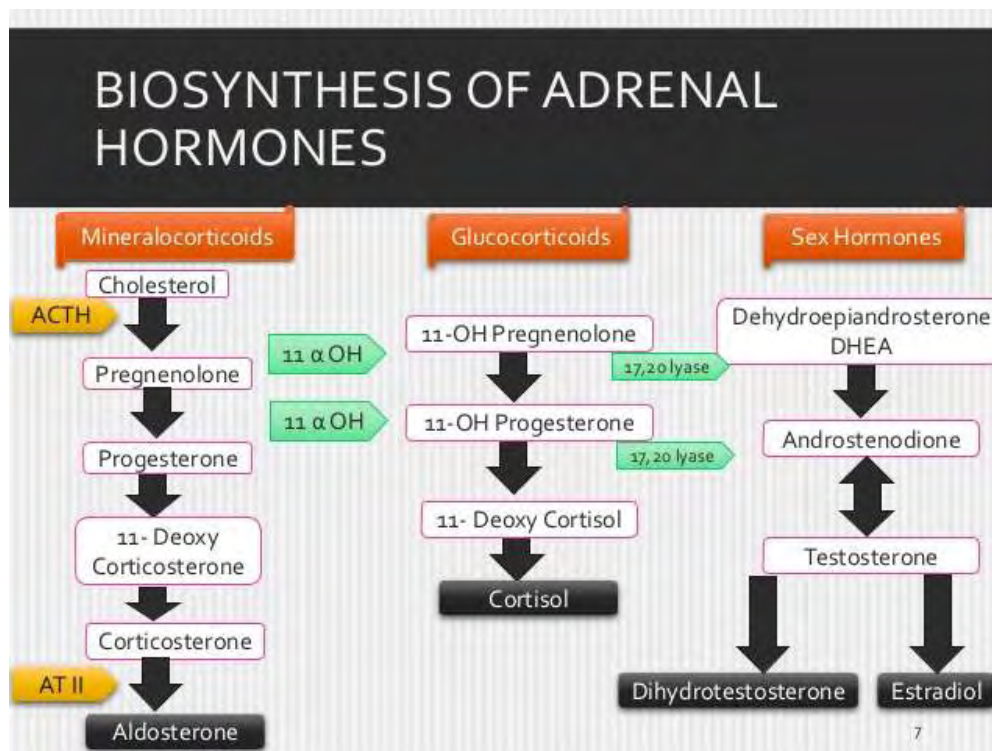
BIOSYNTHESIS OF ADRENAL HORMONES

Mineralocorticoids

Cholesterol

ACTH

Pregnenolone

Progesterone

11- Deoxy Corticosterone

Corticosterone

AT II

Aldosterone

$11\ \alpha$ OH

$11\ \alpha$ OH

Glucocorticoids

11-OH Pregnenolone

17,20 lyase

11-OH Progesterone

17, 20 lyase

11- Deoxy Cortisol

Cortisol

Sex Hormones

Dehydroepiandrosterone DHEA

Androstenodione

Testosterone

Dihydrotestosterone

Estradiol

7